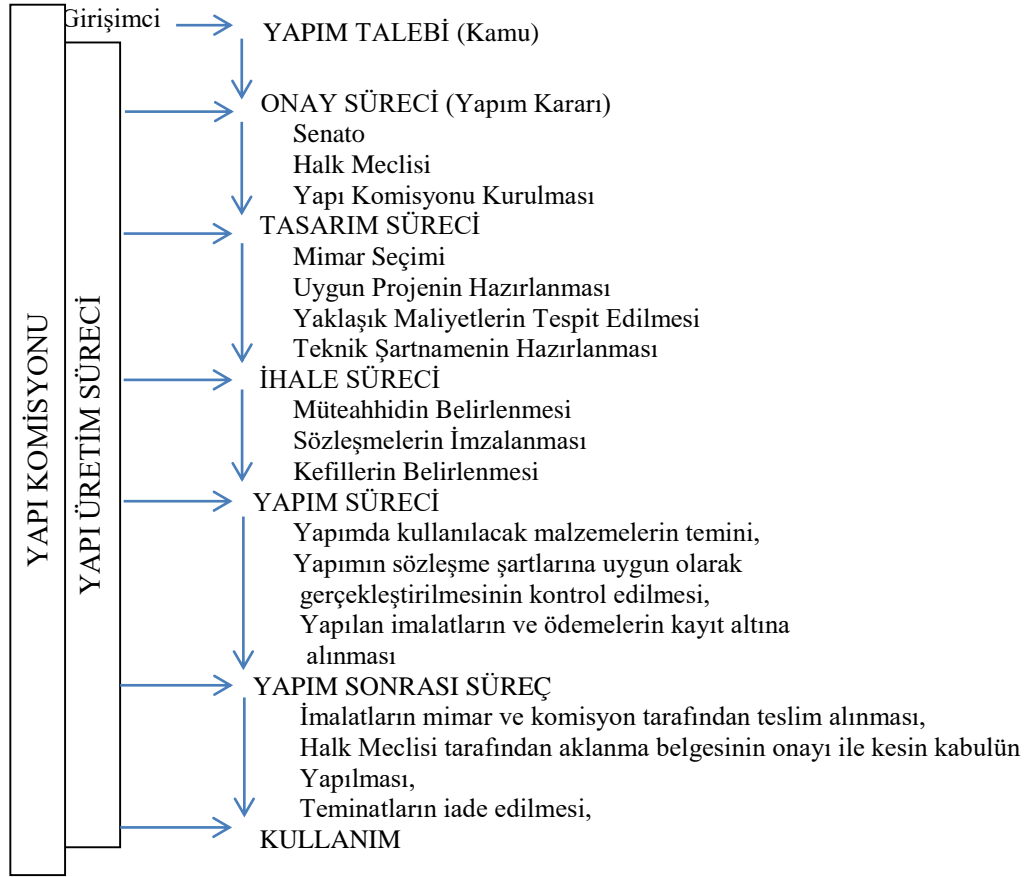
YAPI KOMİSYONU

YAPI ÜRETİM SÜRECİ

Girişimci

YAPIM TALEBİ (Kamu)

ONAY SÜRECİ (Yapım Kararı)
Senato
Halk Meclisi
Yapı Komisyonu Kurulması

TASARIM SÜRECİ
Mimar Seçimi
Uygun Projenin Hazırlanması
Yaklaşık Maliyetlerin Tespit Edilmesi
Teknik Şartnamenin Hazırlanması

İHALE SÜRECİ
Müteahhidin Belirlenmesi
Sözleşmelerin İmzalanması
Kefillerin Belirlenmesi

YAPIM SÜRECİ
Yapımda kullanılacak malzemelerin temini,
Yapımın sözleşme şartlarına uygun olarak gerçekleştirilmesinin kontrol edilmesi,
Yapılan imalatların ve ödemelerin kayıt altına alınması

YAPIM SONRASI SÜREÇ
İmalatların mimar ve komisyon tarafından teslim alınması,
Halk Meclisi tarafından aklanma belgesinin onayı ile kesin kabulün Yapılması,
Teminatların iade edilmesi,

KULLANIM